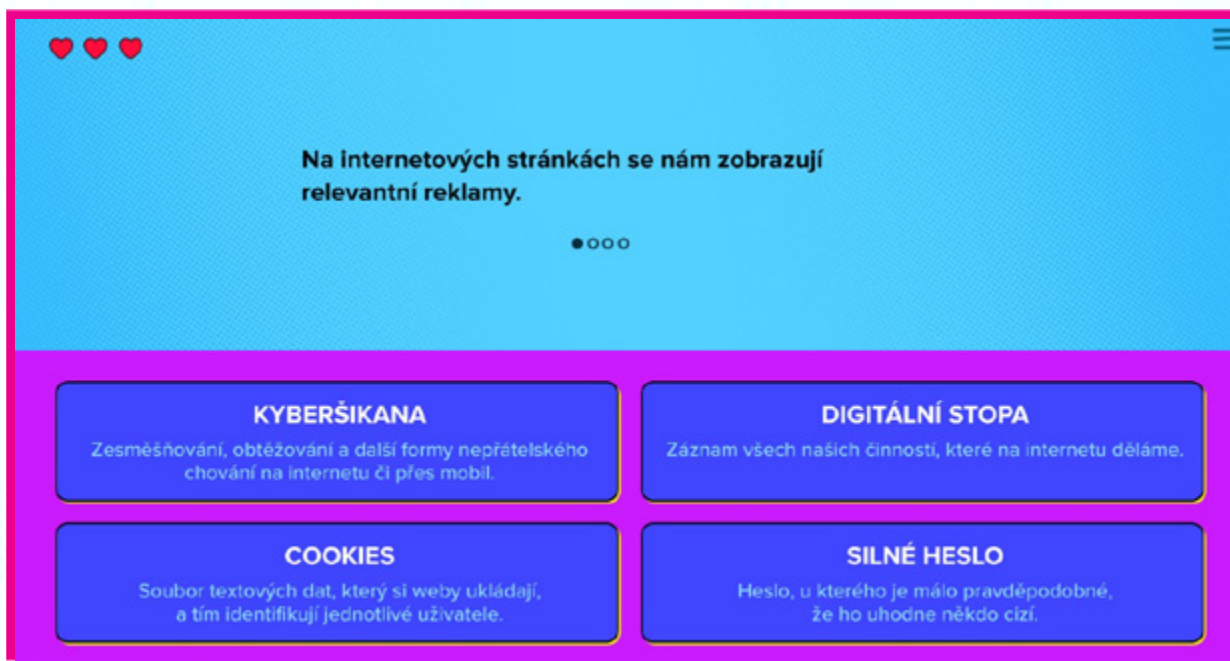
Na internetových stránkách se nám zobrazují relevantní reklamy.

KYBERŠIKANA
Zesměšňování, obtěžování a další formy nepřátelského chování na internetu či přes mobil.

DIGITÁLNÍ STOPA
Záznam všech našich činností, které na internetu děláme.

COOKIES
Soubor textových dat, který si weby ukládají, a tím identifikují jednotlivé uživatele.

SILNÉ HESLO
Heslo, u kterého je málo pravděpodobné, že ho uhodne někdo cizí.